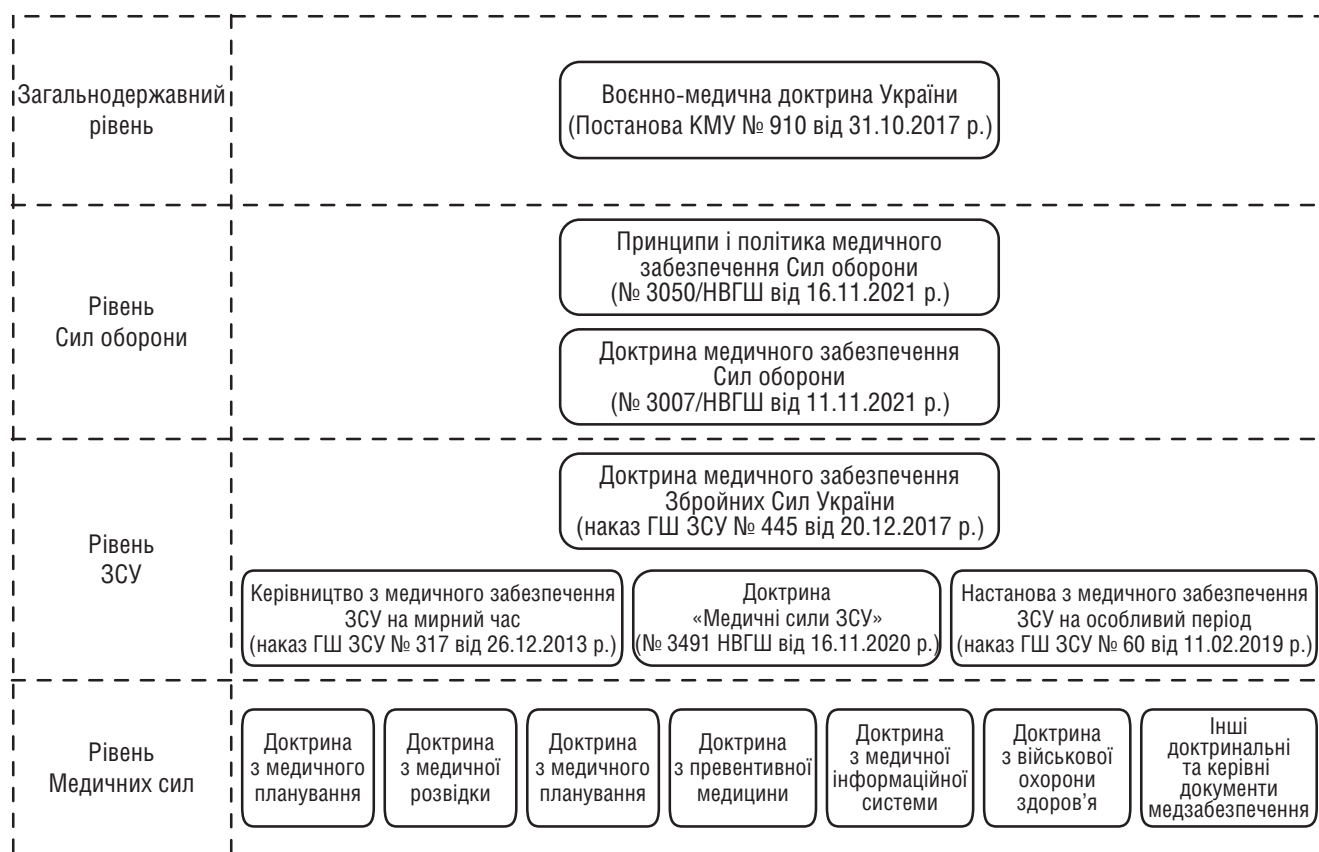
Загальнодержавний рівень

Воєнно-медична доктрина України (Постанова КМУ № 910 від 31.10.2017 р.)

Рівень Сил оборони

Принципи і політика медичного забезпечення Сил оборони (№ 3050/НВГШ від 16.11.2021 р.)

Доктрина медичного забезпечення Сил оборони (№ 3007/НВГШ від 11.11.2021 р.)

Рівень ЗСУ

Доктрина медичного забезпечення Збройних Сил України (наказ ГШ ЗСУ № 445 від 20.12.2017 р.)

Керівництво з медичного забезпечення ЗСУ на мирний час (наказ ГШ ЗСУ № 317 від 26.12.2013 р.)

Доктрина «Медичні сили ЗСУ» (№ 3491 НВГШ від 16.11.2020 р.)

Настанова з медичного забезпечення ЗСУ на особливий період (наказ ГШ ЗСУ № 60 від 11.02.2019 р.)

Рівень Медичних сил

Доктрина з медичного планування

Доктрина з медичної розвідки

Доктрина з медичного планування

Доктрина з превентивної медицини

Доктрина з медичної інформаційної системи

Доктрина з військової охорони здоров'я

Інші доктринальні та керівні документи медзабезпечення